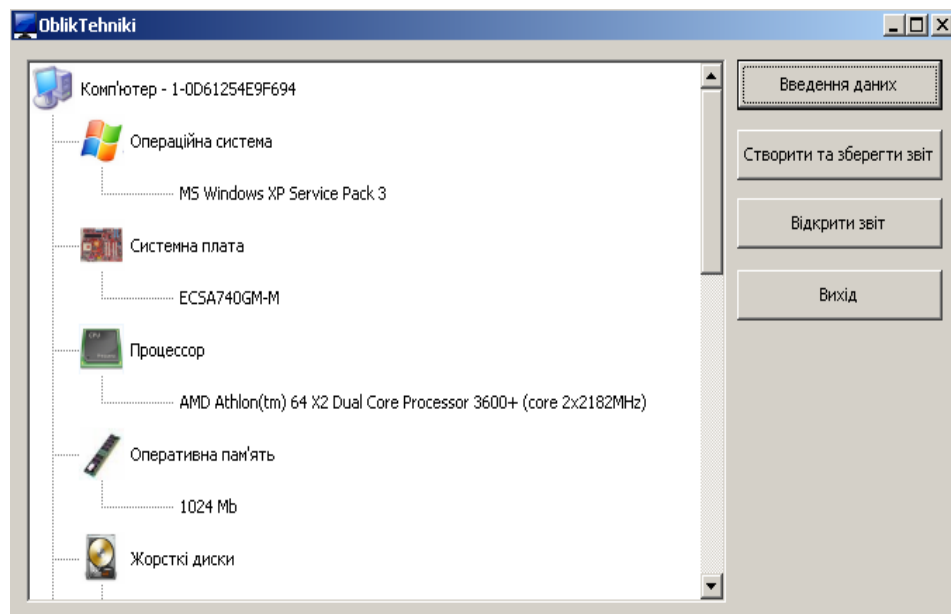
OblikTehniki

Комп'ютер - 1-0D61254E9F694

Операційна система

MS Windows XP Service Pack 3

Системна плата

ECSA740GM-M

Процесор

AMD Athlon(tm) 64 X2 Dual Core Processor 3600+ (core 2x2182MHz)

Оперативна пам'ять

1024 Mb

Жорсткі диски

Введення даних

Створити та зберегти звіт

Відкрити звіт

Вихід